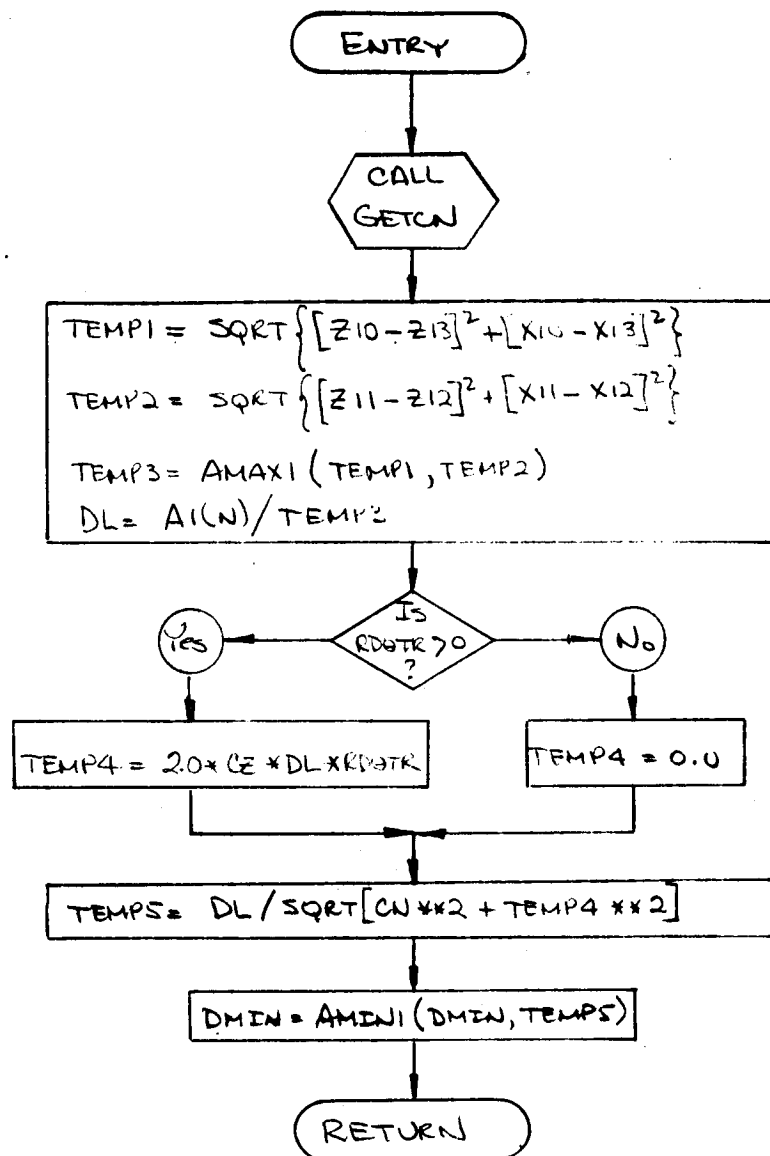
ENTRY

CALL GETCN

TEMP1 = SQRT$\{[Z10 - Z13]^2 + [X10 - X13]^2\}$

TEMP2 = SQRT$\{[Z11 - Z12]^2 + [X11 - X12]^2\}$

TEMP3 = AMAX1 (TEMP1, TEMP2)

DL = A1(N)/TEMP3

Is RDOTR > 0 ?

Yes

No

TEMP4 = 2.0 * CZ * DL * RDOTR

TEMP4 = 0.0

TEMP5 = DL / SQRT[CN ** 2 + TEMP4 ** 2]

DMIN = AMIN1 (DMIN, TEMP5)

RETURN